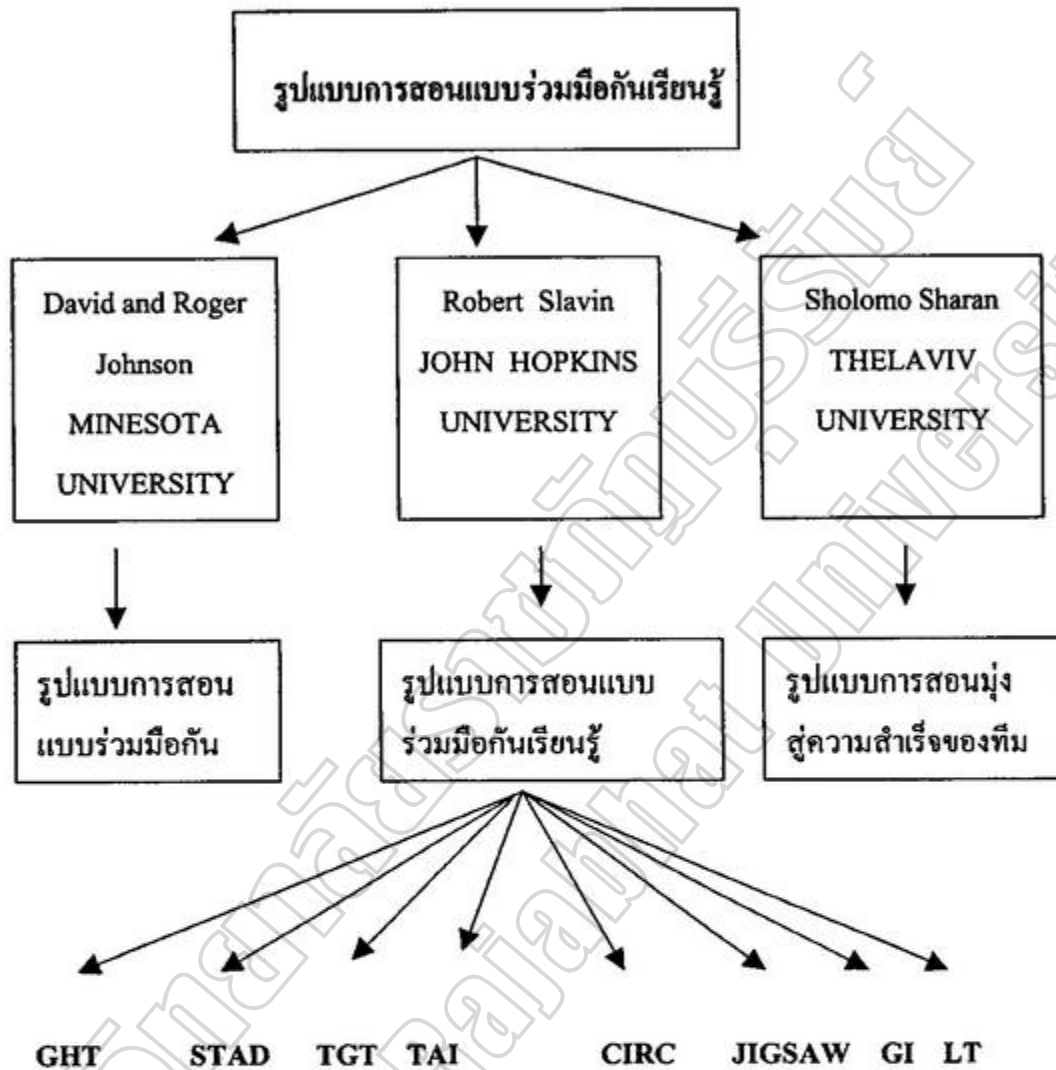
รูปแบบการสอนแบบร่วมมือกันเรียนรู้

David and Roger Johnson MINESOTA UNIVERSITY

Robert Slavin JOHN HOPKINS UNIVERSITY

Sholomo Sharan THELAVIV UNIVERSITY

รูปแบบการสอนแบบร่วมมือกัน

รูปแบบการสอนแบบร่วมมือกันเรียนรู้

รูปแบบการสอนมุ่งสู่ความสำเร็จของทีม

GHT STAD TGT TAI CIRC JIGSAW GI LT